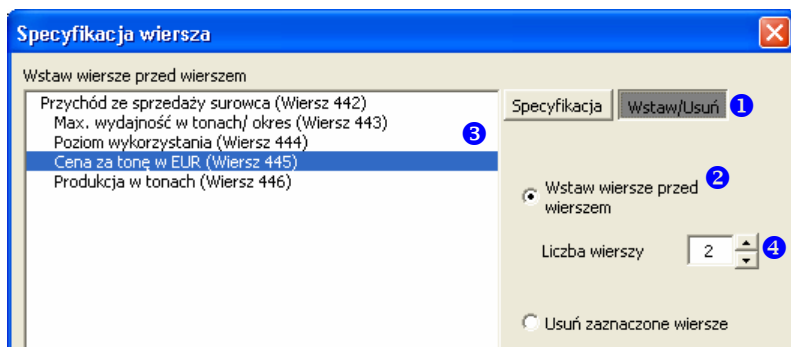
Specyfikacja wiersza

Wstaw wiersze przed wierszem

Przychód ze sprzedaży surowca (Wiersz 442)
Max. wydajność w tonach/ okres (Wiersz 443)
Poziom wykorzystania (Wiersz 444)
Cena za tonę w EUR (Wiersz 445)
Produkcja w tonach (Wiersz 446)

3

Specyfikacja

Wstaw/Usuń

1

Wstaw wiersze przed wierszem

2

Liczba wierszy

2

4

Usuń zaznaczone wiersze